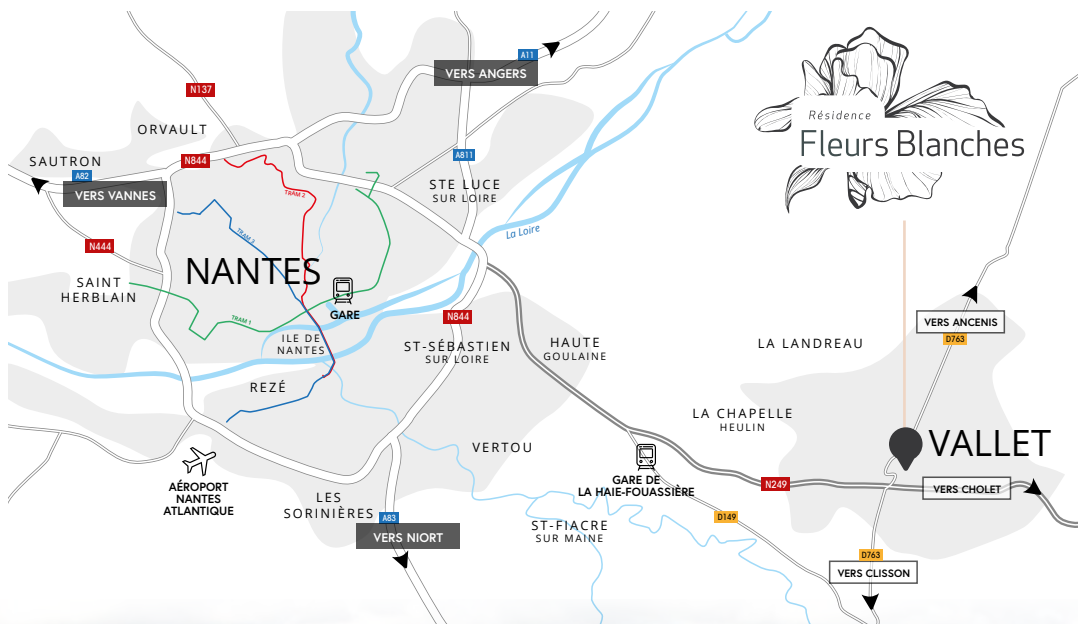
Résidence
Fleurs Blanches

A11
VERS ANGERS
N137
ORVAULT
SAUTRON
A82
VERS VANNES
N844
A811
STE LUCE
SUR LOIRE
TRAM 2
TRAM 3
La Loire
N444
NANTES
SAINT HERBLAIN
GARE
TRAM 1
ILE DE NANTES
N844
ST-SÉBASTIEN
SUR LOIRE
HAUTE
GOULAINE
REZÉ
LA LANDREAU
VERS ANCENIS
D763
LA CHAPELLE
HEULIN
VALLET
VERTOU
GARE DE
LA HAIE-FOUASSIÈRE
N249
VERS CHOLET
AÉROPORT
NANTES
ATLANTIQUE
LES
SORINIÈRES
A83
VERS NIORT
D149
ST-FIACRE
SUR MAINE
D763
VERS CLISSON